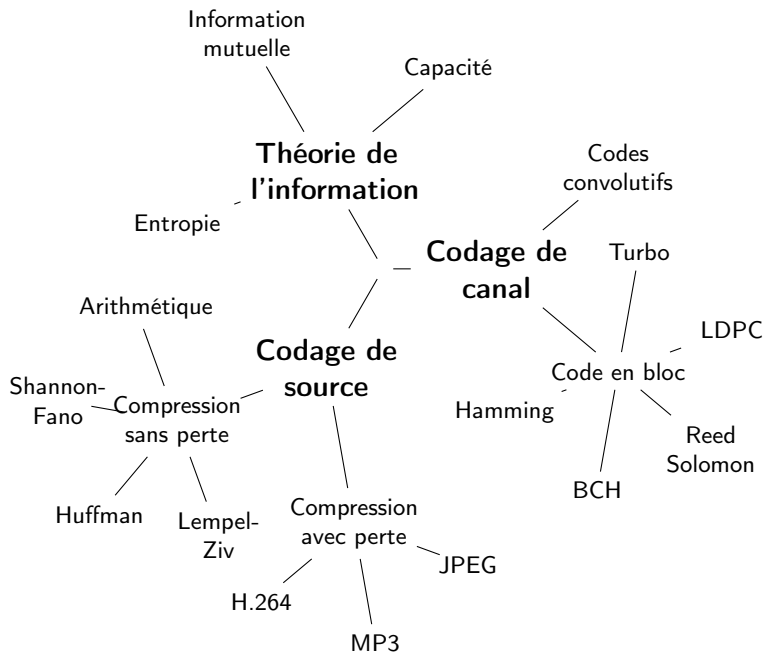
Information mutuelle

Capacité

Théorie de l'information

Entropie

Codes convolutifs

Codage de canal

Turbo

LDPC

Code en bloc

Hamming

Reed Solomon

BCH

Arithmétique

Codage de source

Shannon-Fano

Compression sans perte

Huffman

Lempel-Ziv

Compression avec perte

JPEG

H.264

MP3